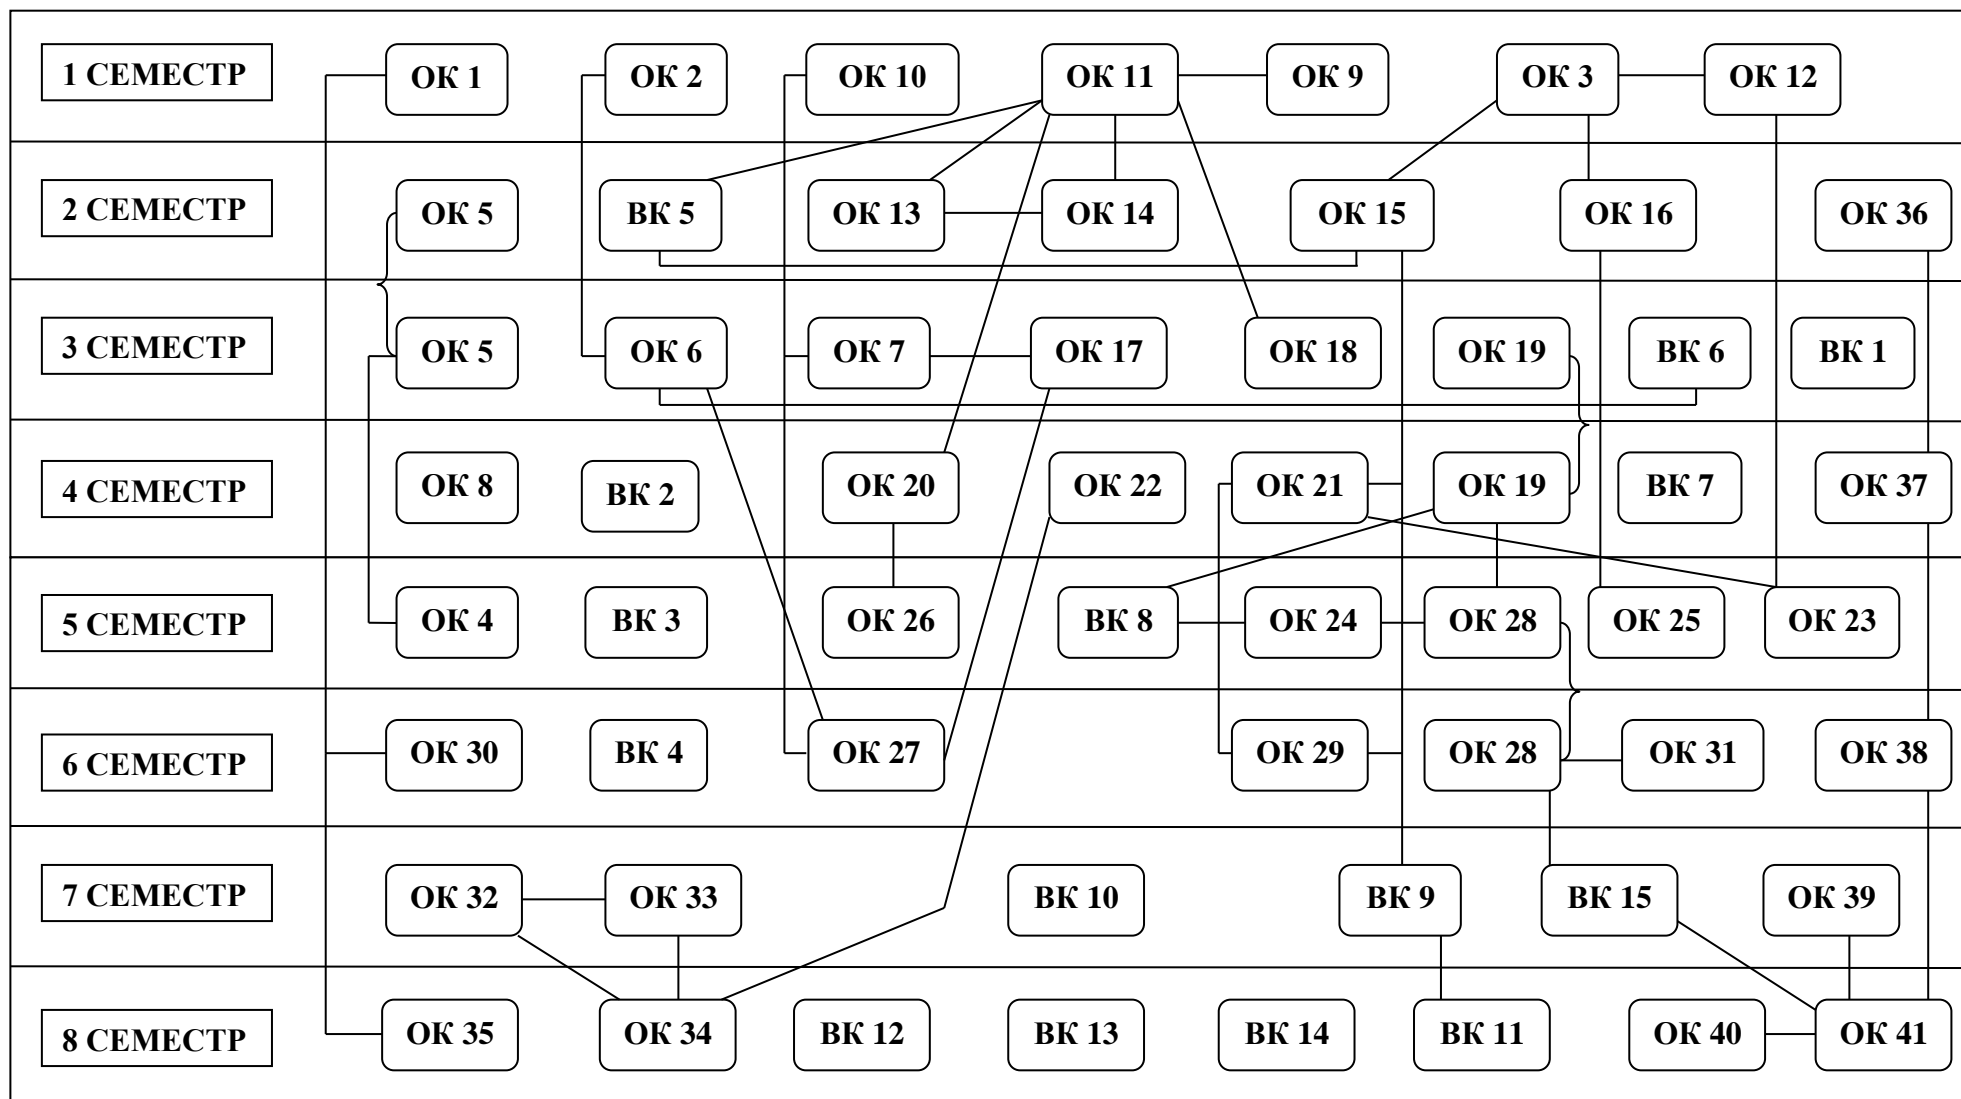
1 СЕМЕСТР
ОК 1
ОК 2
ОК 10
ОК 11
ОК 9
ОК 3
ОК 12

2 СЕМЕСТР
ОК 5
ВК 5
ОК 13
ОК 14
ОК 15
ОК 16
ОК 36

3 СЕМЕСТР
ОК 5
ОК 6
ОК 7
ОК 17
ОК 18
ОК 19
ВК 6
ВК 1

4 СЕМЕСТР
ОК 8
ВК 2
ОК 20
ОК 22
ОК 21
ОК 19
ВК 7
ОК 37

5 СЕМЕСТР
ОК 4
ВК 3
ОК 26
ВК 8
ОК 24
ОК 28
ОК 25
ОК 23

6 СЕМЕСТР
ОК 30
ВК 4
ОК 27
ОК 29
ОК 28
ОК 31
ОК 38

7 СЕМЕСТР
ОК 32
ОК 33
ВК 10
ВК 9
ВК 15
ОК 39

8 СЕМЕСТР
ОК 35
ОК 34
ВК 12
ВК 13
ВК 14
ВК 11
ОК 40
ОК 41